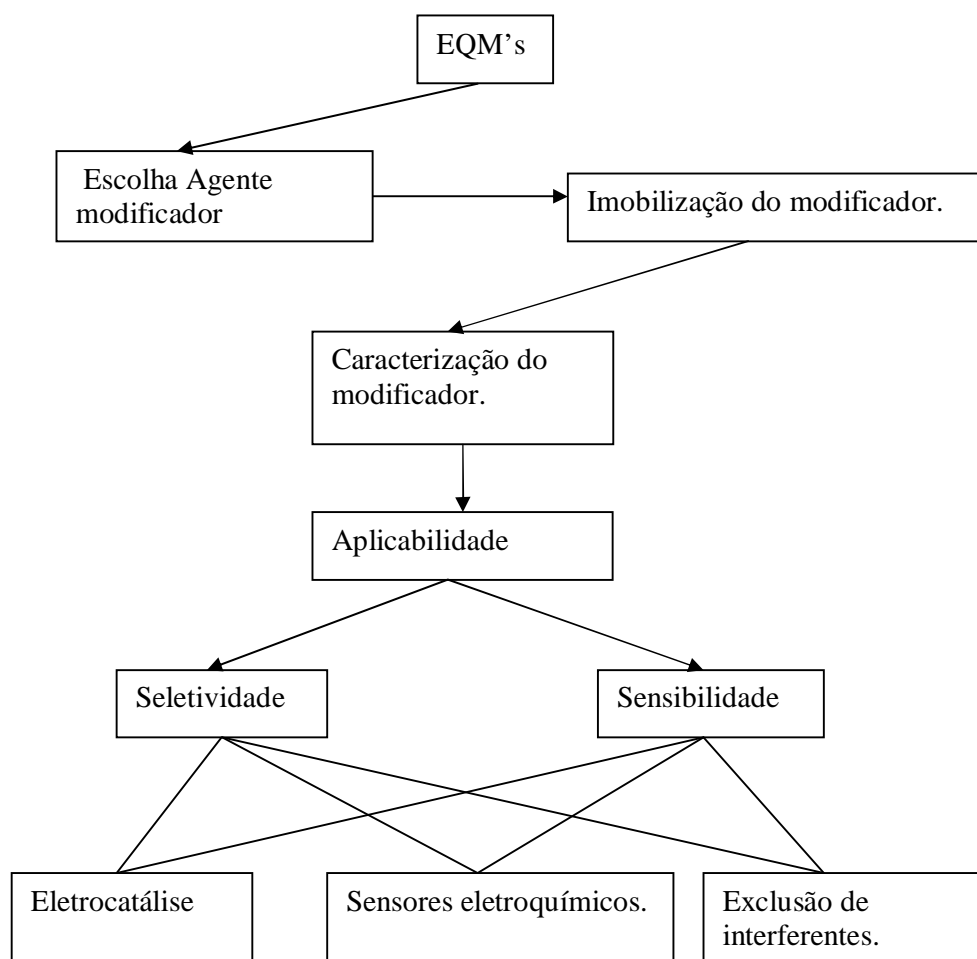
EQM’s

Escolha Agente modificador

Imobilização do modificador.

Caracterização do modificador.

Aplicabilidade

Seletividade

Sensibilidade

Eletrocatálise

Sensores eletroquímicos.

Exclusão de interferentes.